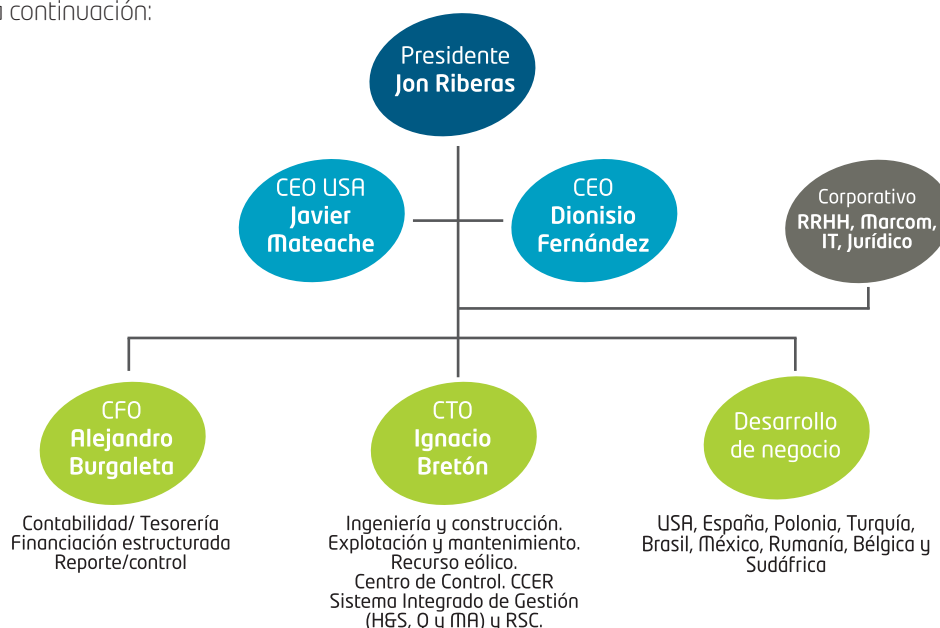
a continuación:

Presidente
Jon Riberas

CEO USA
Javier Mateache

CEO
Dionisio Fernández

Corporativo
RRHH, Marcom, IT, Jurídico

CFO
Alejandro Burgaleta

Contabilidad/ Tesorería
Financiación estructurada
Reporte/control

CTO
Ignacio Bretón

Ingeniería y construcción.
Explotación y mantenimiento.
Recurso eólico.
Centro de Control. CCER
Sistema Integrado de Gestión (H&S, Q y MA) y RSC.

Desarrollo de negocio

USA, España, Polonia, Turquía, Brasil, México, Rumanía, Bélgica y Sudáfrica